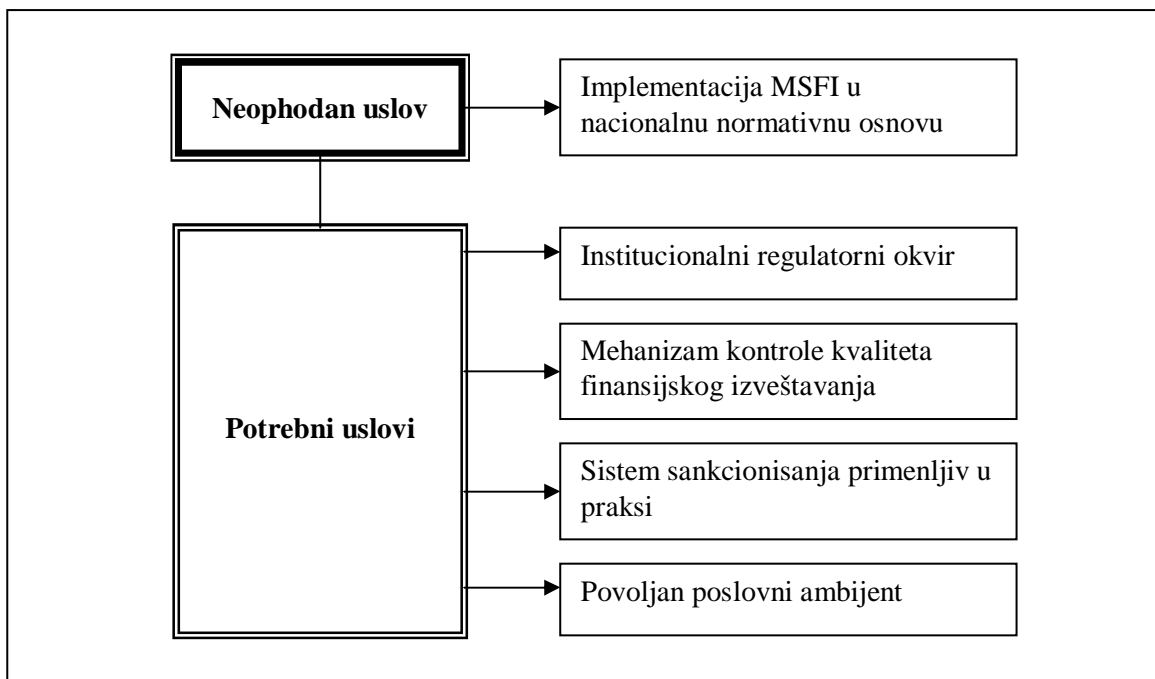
Neophodan uslov

Implementacija MSFI u nacionalnu normativnu osnovu

Potrebni uslovi

Institucionalni regulatorni okvir

Mehanizam kontrole kvaliteta finansijskog izveštavanja

Sistem sankcionisanja primenljiv u praksi

Povoljan poslovni ambijent